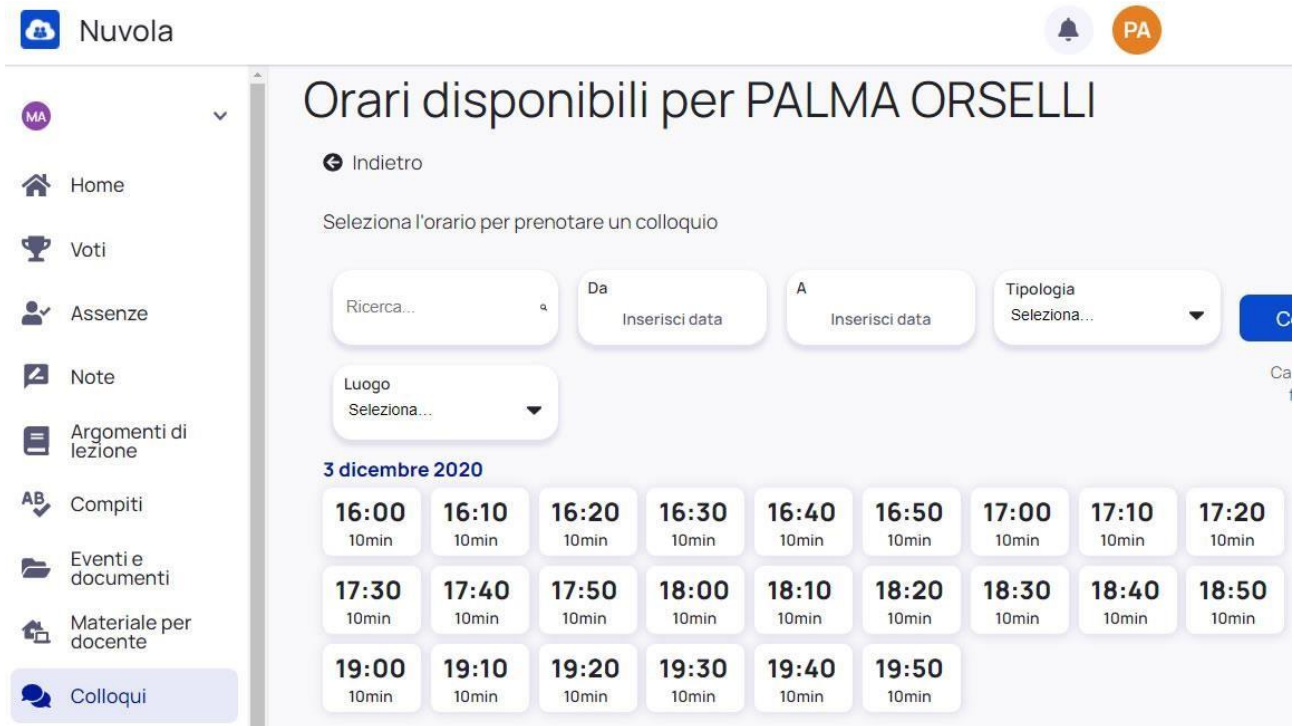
Nuvola

PA

MA

Home

Voti

Assenze

Note

Argomenti di lezione

AB Compiti

Eventi e documenti

Materiale per docente

Colloqui

Orari disponibili per PALMA ORSELLI

Indietro

Seleziona l'orario per prenotare un colloquio

Ricerca...

Da
Inserisci data

A
Inserisci data

Tipologia
Seleziona...

C

Ca
f

Luogo
Seleziona...

3 dicembre 2020

| | | | | | | | | |
|---|---|---|---|---|---|---|---|---|
| 16:00 10min | 16:10 10min | 16:20 10min | 16:30 10min | 16:40 10min | 16:50 10min | 17:00 10min | 17:10 10min | 17:20 10min |
| 17:30 10min | 17:40 10min | 17:50 10min | 18:00 10min | 18:10 10min | 18:20 10min | 18:30 10min | 18:40 10min | 18:50 10min |
| 19:00 10min | 19:10 10min | 19:20 10min | 19:30 10min | 19:40 10min | 19:50 10min | | | |